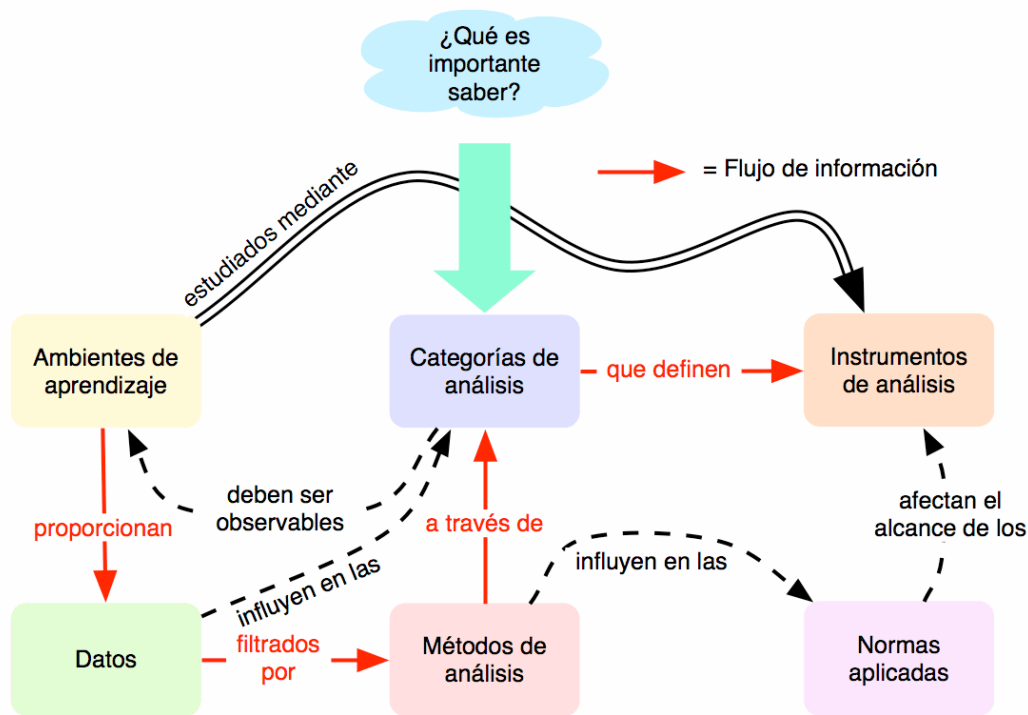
¿Qué es importante saber?

= Flujo de información

estudiados mediante

Ambientes de aprendizaje

Categorías de análisis

que definen

Instrumentos de análisis

deben ser observables

proporcionan

a través de

afectan el alcance de los

influyen en las

influyen en las

Datos

filtrados por

Métodos de análisis

Normas aplicadas